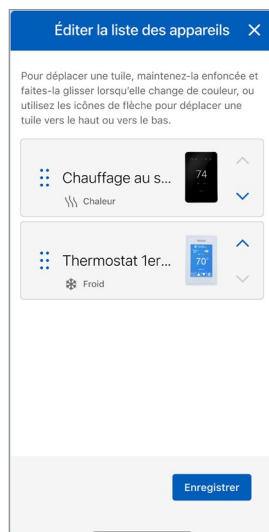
Éditer la liste des appareils ✕

Pour déplacer une tuile, maintenez-la enfoncée et faites-la glisser lorsqu'elle change de couleur, ou utilisez les icônes de flèche pour déplacer une tuile vers le haut ou vers le bas.

Chauffage au s...
Chaleur
74

Thermostat 1er...
Froid
70°

Enregistrer